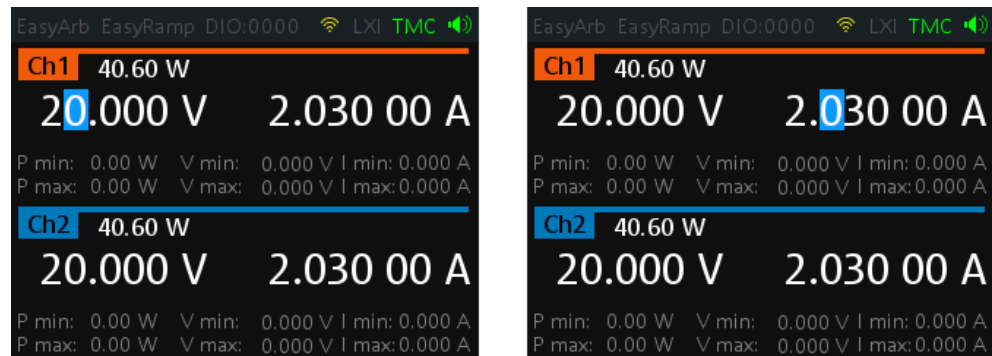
EasyArb EasyRamp DIO:0000 LXI TMC

Ch1 40.60 W

20.000 V 2.030 00 A

P min: 0.00 W V min: 0.000 V I min: 0.000 A
P max: 0.00 W V max: 0.000 V I max: 0.000 A

Ch2 40.60 W

20.000 V 2.030 00 A

P min: 0.00 W V min: 0.000 V I min: 0.000 A
P max: 0.00 W V max: 0.000 V I max: 0.000 A

EasyArb EasyRamp DIO:0000 LXI TMC

Ch1 40.60 W

20.000 V 2.030 00 A

P min: 0.00 W V min: 0.000 V I min: 0.000 A
P max: 0.00 W V max: 0.000 V I max: 0.000 A

Ch2 40.60 W

20.000 V 2.030 00 A

P min: 0.00 W V min: 0.000 V I min: 0.000 A
P max: 0.00 W V max: 0.000 V I max: 0.000 A